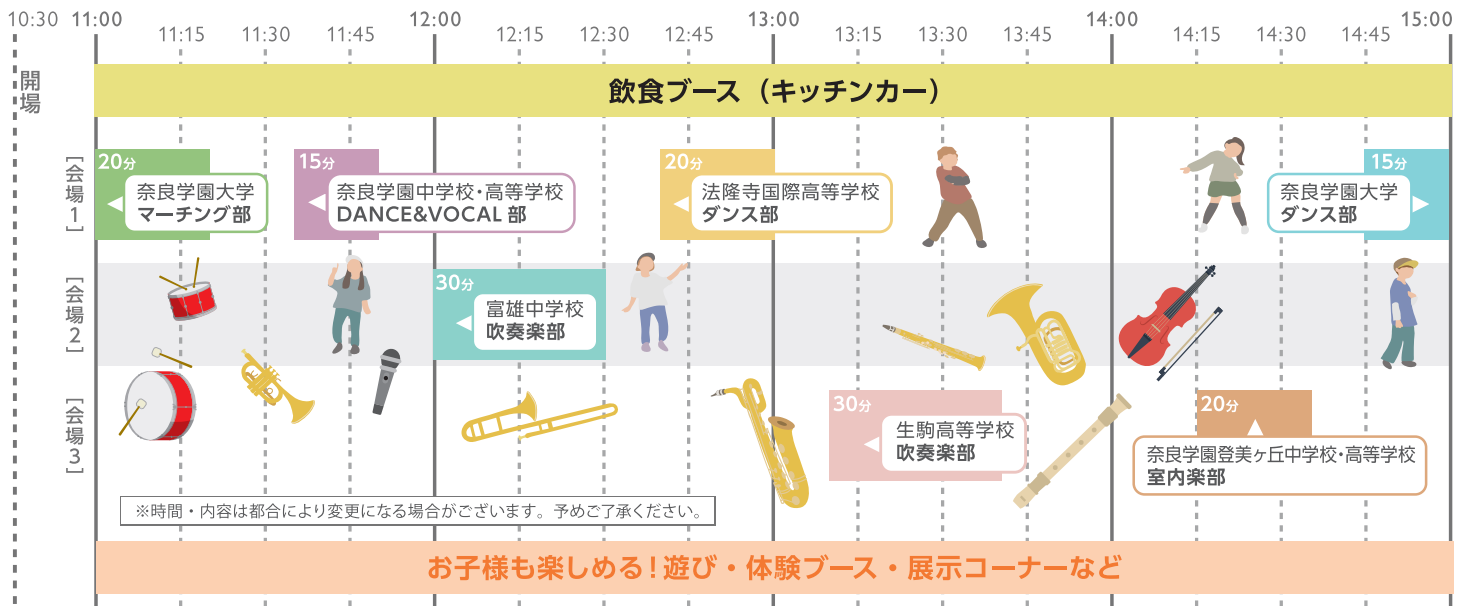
10:30 11:00 11:15 11:30 11:45 12:00 12:15 12:30 12:45 13:00 13:15 13:30 13:45 14:00 14:15 14:30 14:45 15:00

開場

飲食ブース（キッチンカー）

［会場1］

20分
奈良学園大学
マーチング部

15分
奈良学園中学校・高等学校
DANCE&VOCAL 部

20分
法隆寺国際高等学校
ダンス部

15分
奈良学園大学
ダンス部

［会場2］

30分
富雄中学校
吹奏楽部

［会場3］

30分
生駒高等学校
吹奏楽部

20分
奈良学園登美ヶ丘中学校・高等学校
室内楽部

※時間・内容は都合により変更になる場合がございます。予めご了承ください。

お子様も楽しめる！遊び・体験ブース・展示コーナーなど